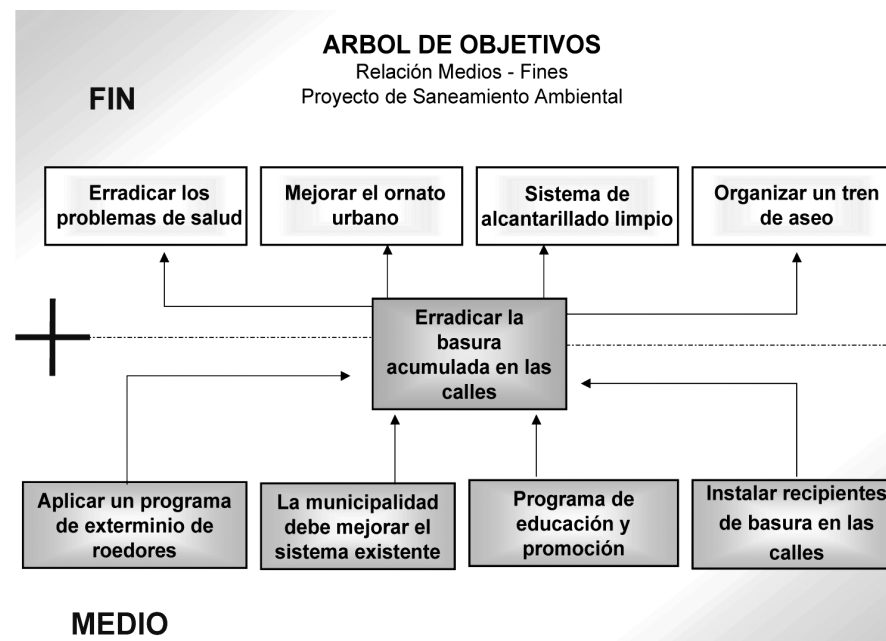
ARBOL DE OBJETIVOS
Relación Medios - Fines
Proyecto de Saneamiento Ambiental

FIN

Erradicar los problemas de salud

Mejorar el ornato urbano

Sistema de alcantarillado limpio

Organizar un tren de aseo

Erradicar la basura acumulada en las calles

Aplicar un programa de exterminio de roedores

La municipalidad debe mejorar el sistema existente

Programa de educación y promoción

Instalar recipientes de basura en las calles

MEDIO